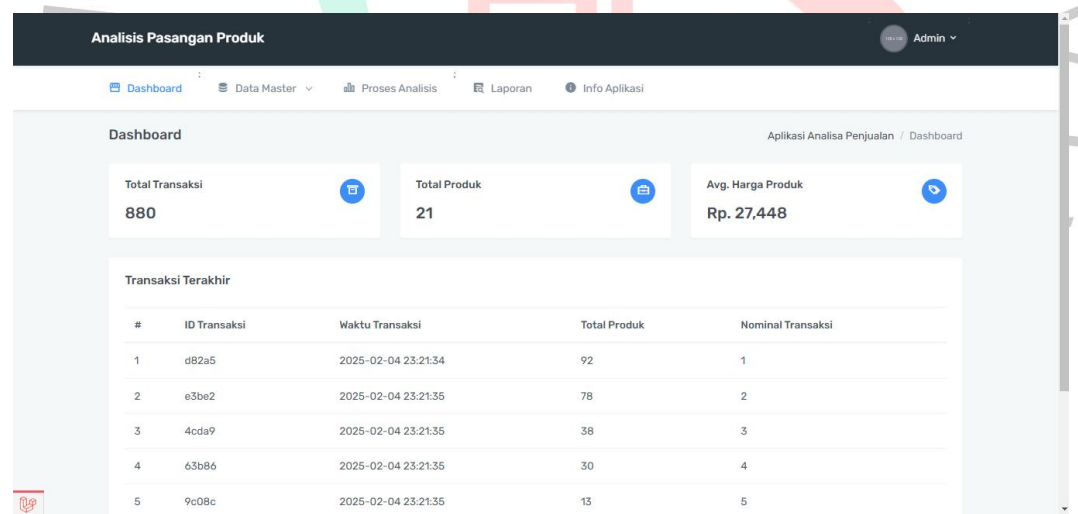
Analisis Pasangan Produk

Admin

Dashboard
Data Master
Proses Analisis
Laporan
Info Aplikasi

Dashboard

Aplikasi Analisa Penjualan / Dashboard

Total Transaksi
880

Total Produk
21

Avg. Harga Produk
Rp. 27,448

Transaksi Terakhir

| # | ID Transaksi | Waktu Transaksi | Total Produk | Nominal Transaksi |
|---|---|---|---|---|
| 1 | d82a5 | 2025-02-04 23:21:34 | 92 | 1 |
| 2 | e3be2 | 2025-02-04 23:21:35 | 78 | 2 |
| 3 | 4cda9 | 2025-02-04 23:21:35 | 38 | 3 |
| 4 | 63b86 | 2025-02-04 23:21:35 | 30 | 4 |
| 5 | 9c08c | 2025-02-04 23:21:35 | 13 | 5 |